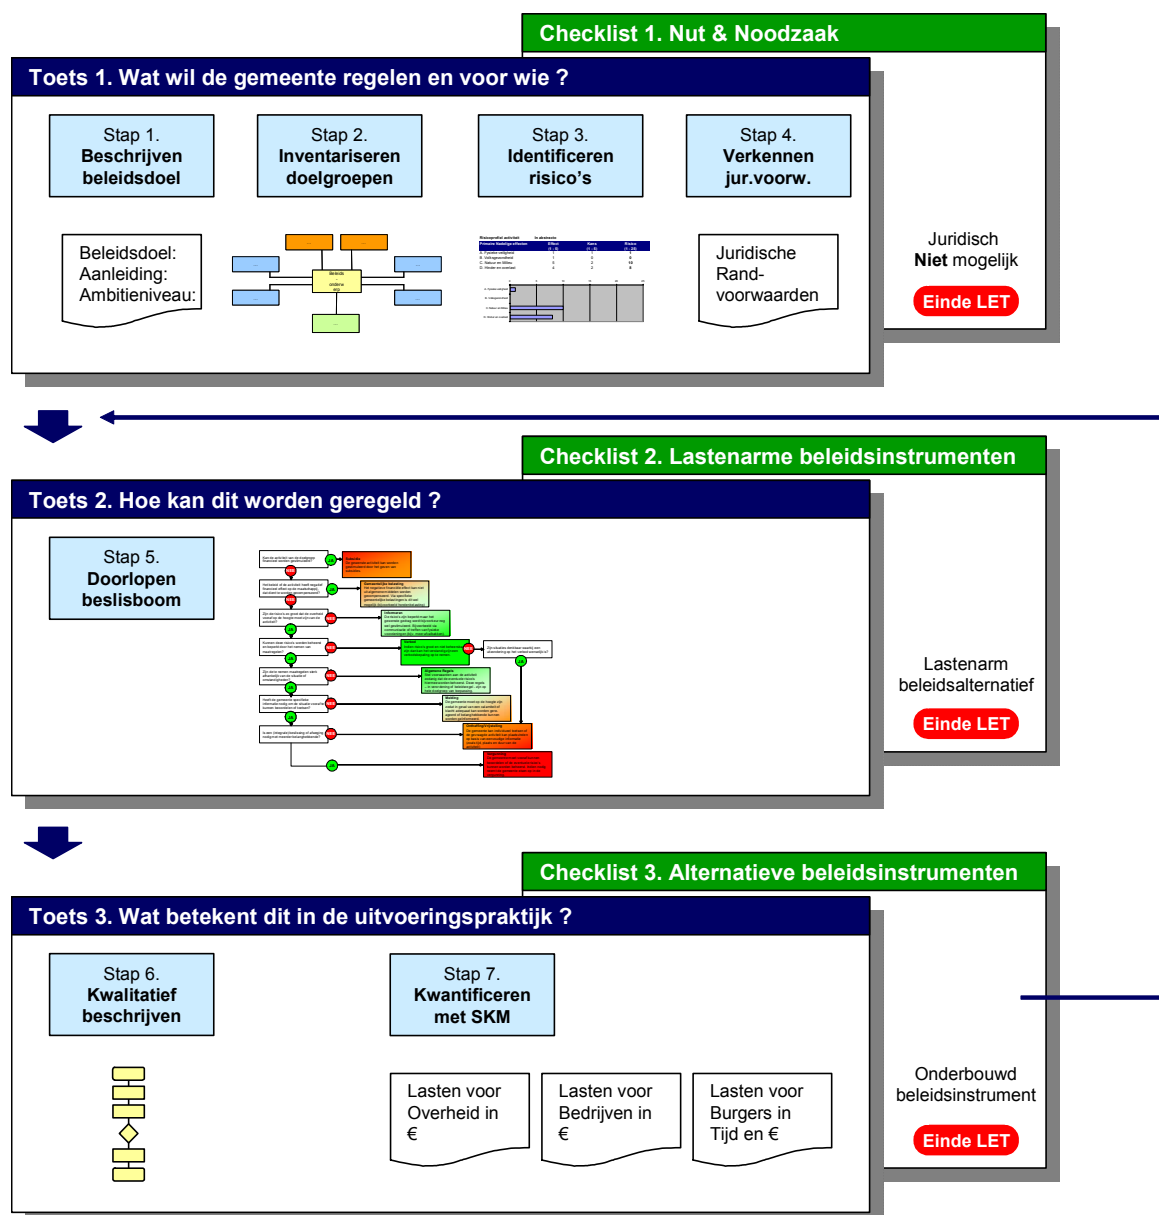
Checklist 1. Nut & Noodzaak

Toets 1. Wat wil de gemeente regelen en voor wie ?

Stap 1.
Beschrijven beleidsdoel

Stap 2.
Inventariseren doelgroepen

Stap 3.
Identificeren risico's

Stap 4.
Verkennen jur.voorw.

Beleidsdoel:
Aanleiding:
Ambitieniveau:

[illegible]

Juridische Rand-voorwaarden

Juridisch
Niet mogelijk

Einde LET

Checklist 2. Lastenarme beleidsinstrumenten

Toets 2. Hoe kan dit worden geregeld ?

Stap 5.
Doorlopen beslisboom

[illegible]

Lastenarm beleidsalternatief

Einde LET

Checklist 3. Alternatieve beleidsinstrumenten

Toets 3. Wat betekent dit in de uitvoeringspraktijk ?

Stap 6.
Kwalitatief beschrijven

Stap 7.
Kwantificeren met SKM

Lasten voor Overheid in €

Lasten voor Bedrijven in €

Lasten voor Burgers in Tijd en €

Onderbouwd beleidsinstrument

Einde LET